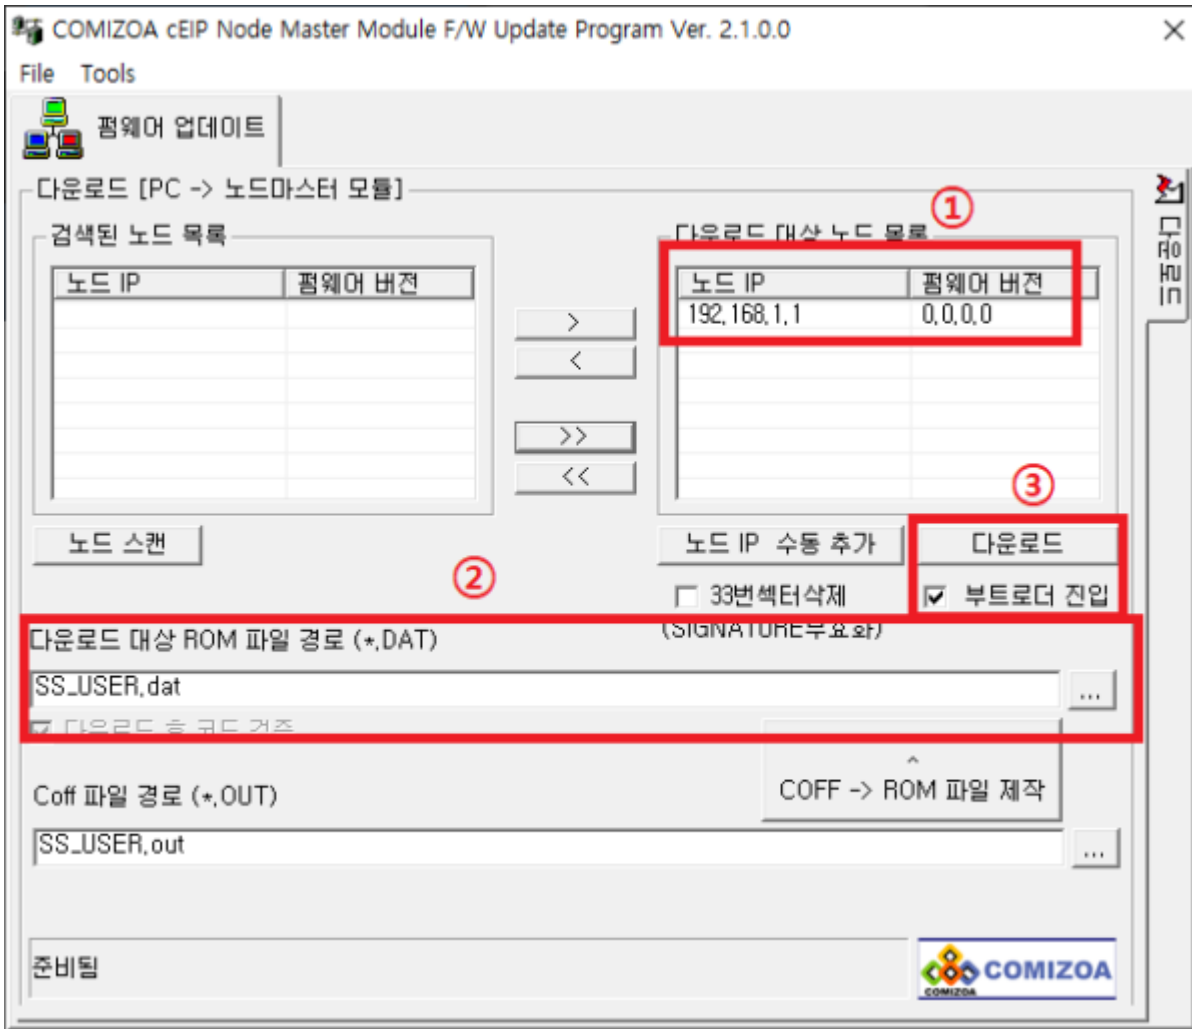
COMIZOA cEIP Node Master Module F/W Update Program Ver. 2.1.0.0

File Tools

펌웨어 업데이트

다운로드 [PC -> 노드마스터 모듈]

검색된 노드 목록

| 노드 IP | 펌웨어 버전 |
|---|---|

>
<
>>
<<

①

다운로드 대상 노드 목록

| 노드 IP | 펌웨어 버전 |
|---|---|
| 192.168.1.1 | 0.0.0.0 |

③

노드 스캔

노드 IP 수동 추가

다운로드

②

33번섹터삭제 (SIGNATURE무효화)

부트로더 진입

다운로드 대상 ROM 파일 경로 (*.DAT)

SS_USER.dat

...

다운로드 후 코드 검증

COFF -> ROM 파일 제작

Coff 파일 경로 (*.OUT)

SS_USER.out

...

준비됨

COMIZOA
COMIZOA

모니터링